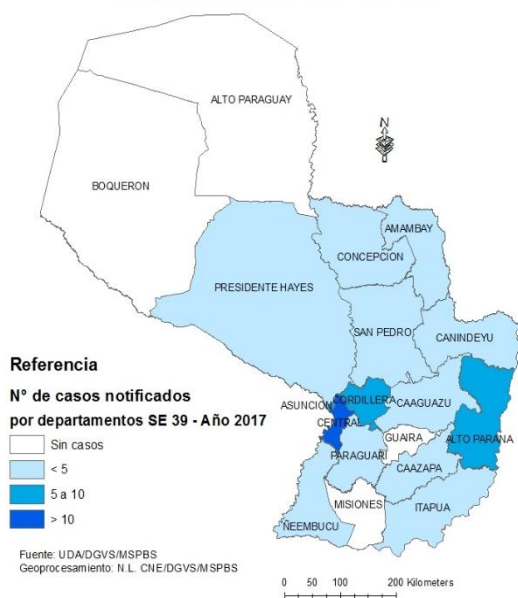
ALTO PARAGUAY

N

BOQUERON

AMAMBAY

CONCEPCION

PRESIDENTE HAYES

SAN PEDRO

CANINDEYU

Referencia

N° de casos notificados por departamentos SE 39 - Año 2017

CORDILLERA

CAAGUAZU

ASUNCION

CENTRAL

GUAIRA

ALTO PARANA

PARAGUARI

CAAZAPA

MISIONES

ITAPUA

ÑEEMBUCU

Sin casos

< 5

5 a 10

> 10

Fuente: UDA/DGVS/MSPBS
Geoprocesamiento: N.L. CNE/DGVS/MSPBS

0 50 100 200 Kilometers